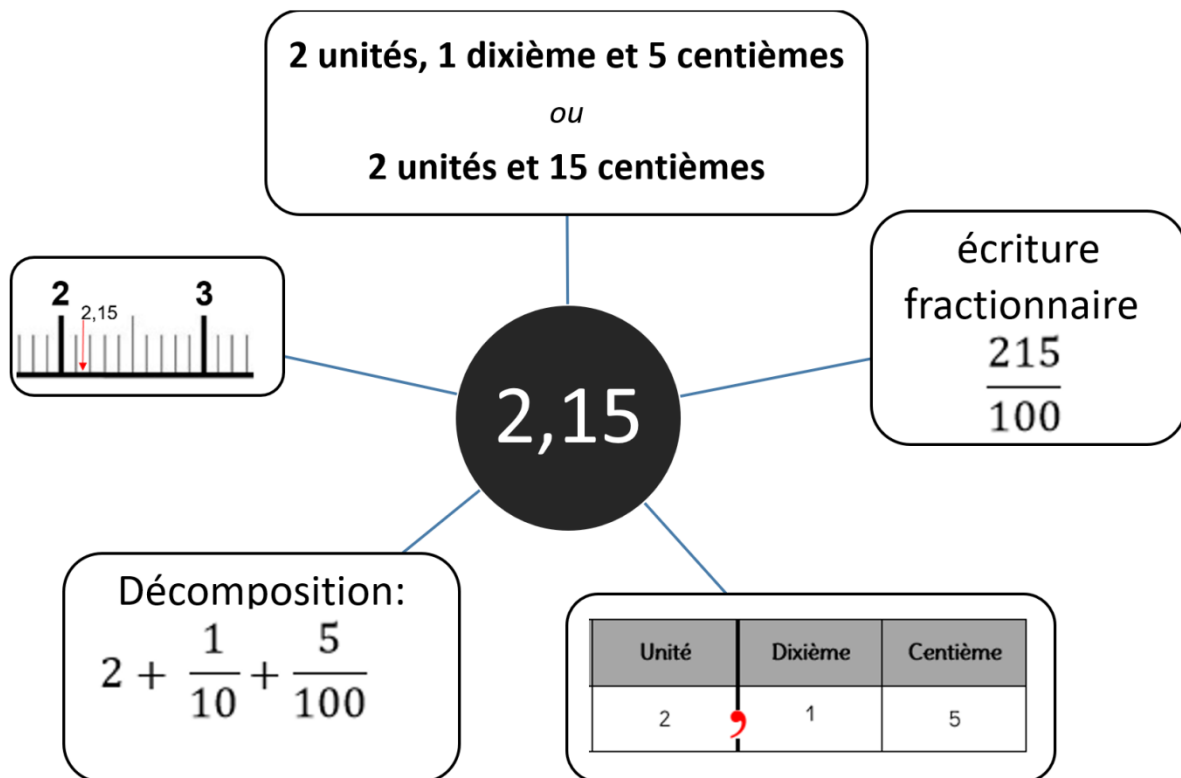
2 unités, 1 dixième et 5 centièmes

*ou*

2 unités et 15 centièmes

2 3
2,15

2,15

écriture fractionnaire
$\frac{215}{100}$

Décomposition:
$2 + \frac{1}{10} + \frac{5}{100}$

| Unité | Dixième | Centième |
|---|---|---|
| 2 , | 1 | 5 |